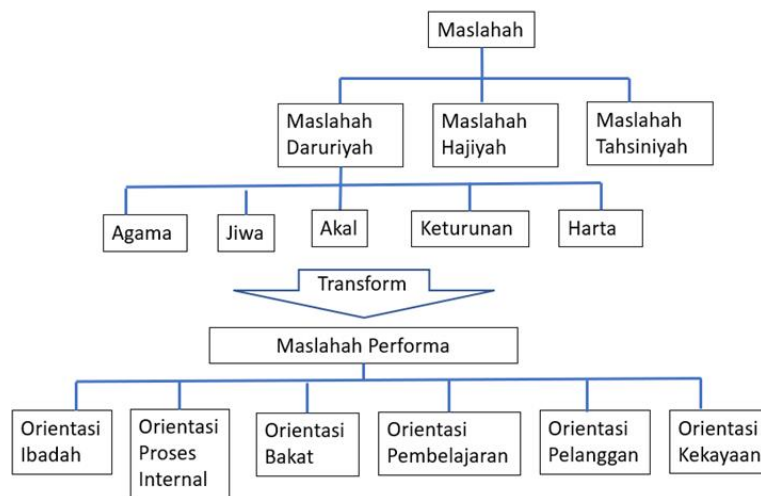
Maslahah

Maslahah Daruriyah

Maslahah Hajiyah

Maslahah Tahsiniyah

Agama

Jiwa

Akal

Keturunan

Harta

Transform

Maslahah Performa

Orientasi Ibadah

Orientasi Proses Internal

Orientasi Bakat

Orientasi Pembelajaran

Orientasi Pelanggan

Orientasi Kekayaan